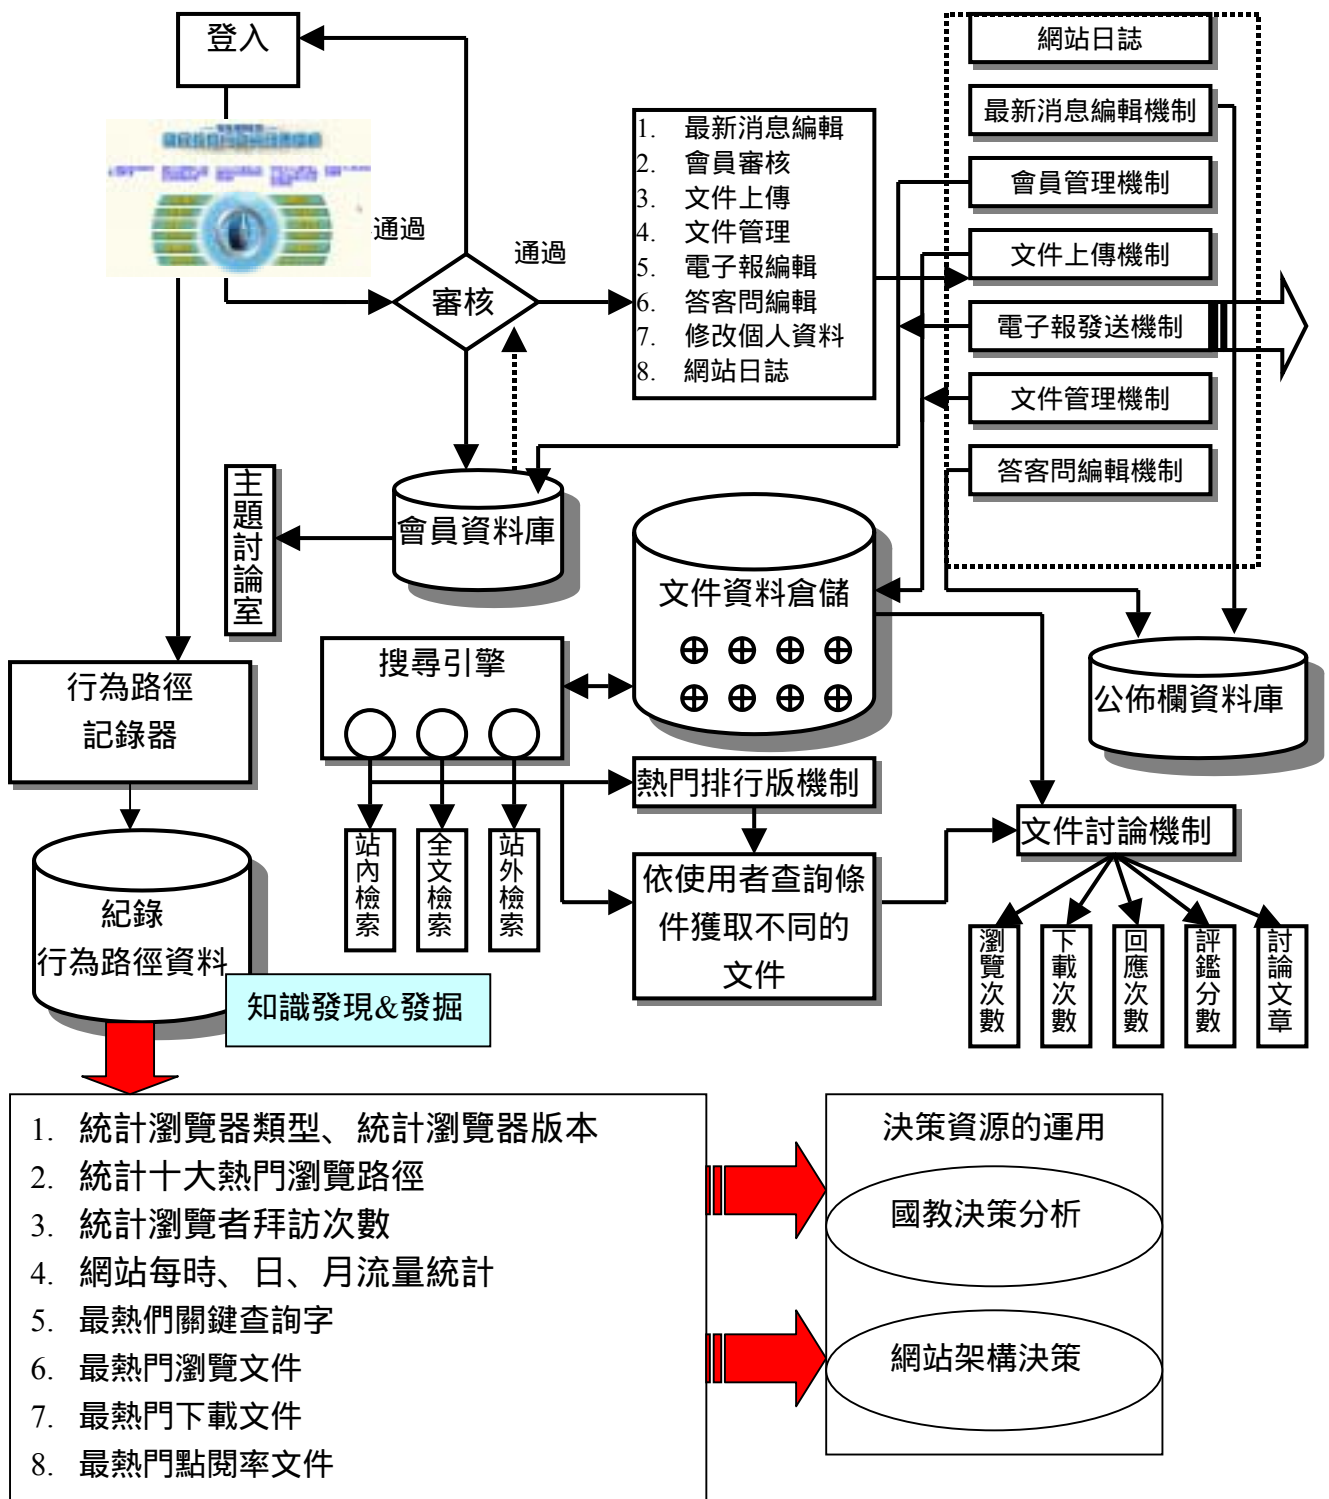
登入

通過

審核

通過

1. 最新消息編輯
2. 會員審核
3. 文件上傳
4. 文件管理
5. 電子報編輯
6. 答客問編輯
7. 修改個人資料
8. 網站日誌

網站日誌

最新消息編輯機制

會員管理機制

文件上傳機制

電子報發送機制

文件管理機制

答客問編輯機制

主題討論室

會員資料庫

文件資料倉儲

公佈欄資料庫

搜尋引擎

行為路徑記錄器

熱門排行版機制

文件討論機制

站內檢索

全文檢索

站外檢索

依使用者查詢條件獲取不同的文件

瀏覽次數

下載次數

回應次數

評鑑分數

討論文章

紀錄行為路徑資料

知識發現&發掘

1. 統計瀏覽器類型、統計瀏覽器版本
2. 統計十大熱門瀏覽路徑
3. 統計瀏覽者拜訪次數
4. 網站每時、日、月流量統計
5. 最熱們關鍵查詢字
6. 最熱門瀏覽文件
7. 最熱門下載文件
8. 最熱門點閱率文件

決策資源的運用

國教決策分析

網站架構決策